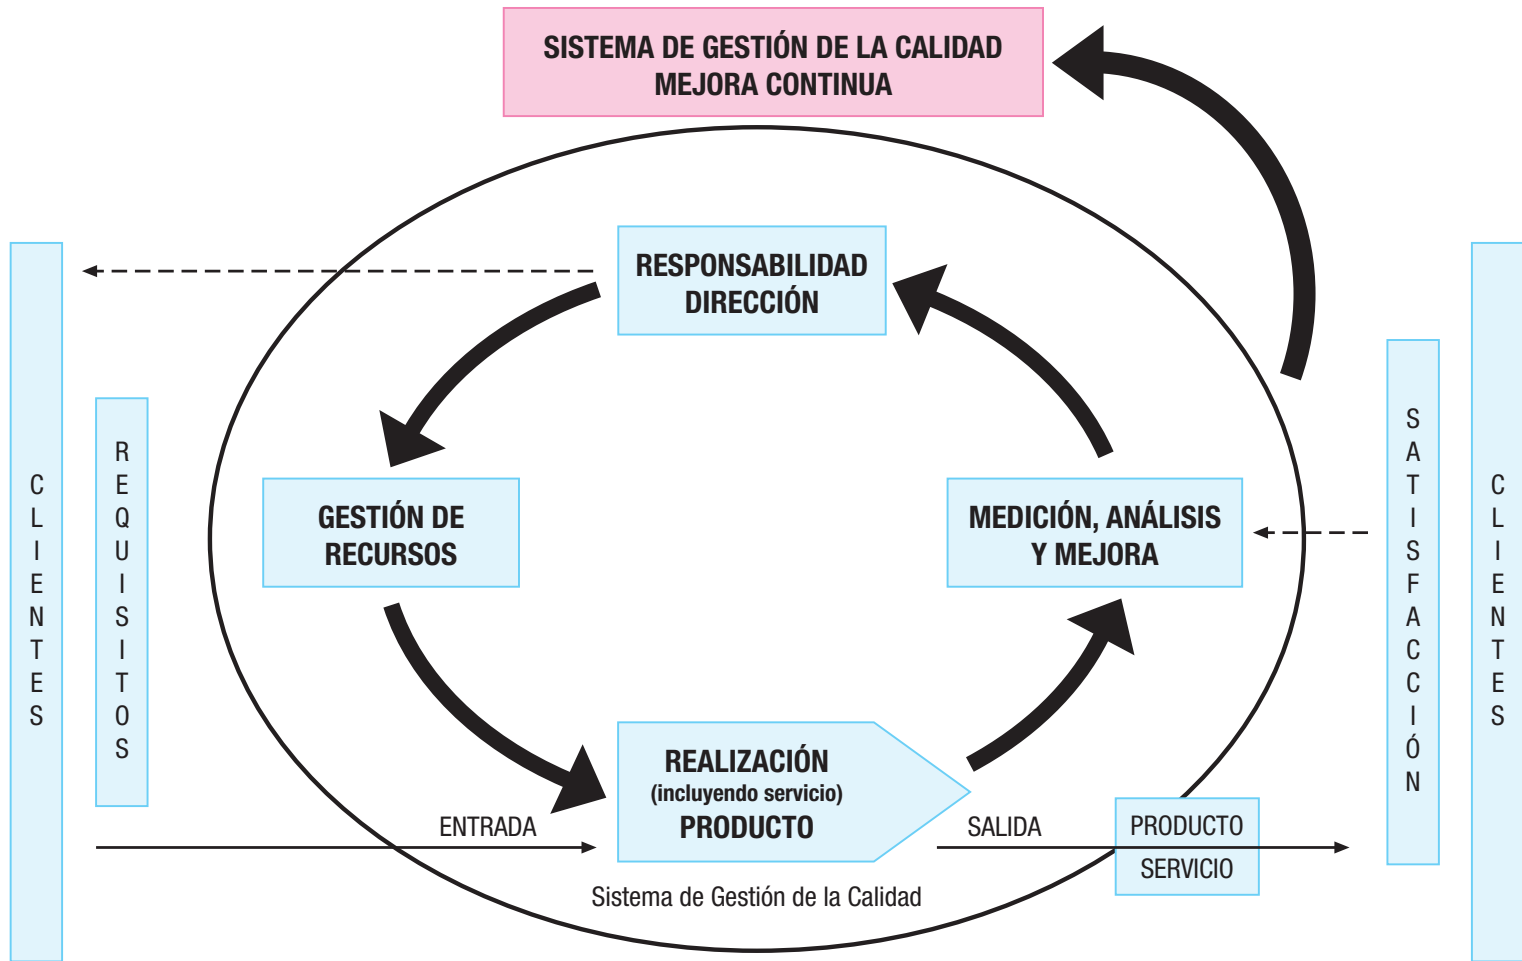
SISTEMA DE GESTIÓN DE LA CALIDAD
MEJORA CONTINUA

CLIENTES

REQUISITOS

RESPONSABILIDAD
DIRECCIÓN

GESTIÓN DE
RECURSOS

MEDICIÓN, ANÁLISIS
Y MEJORA

REALIZACIÓN
(incluyendo servicio)
PRODUCTO

ENTRADA

SALIDA

PRODUCTO
SERVICIO

Sistema de Gestión de la Calidad

SATISFACCIÓN

CLIENTES